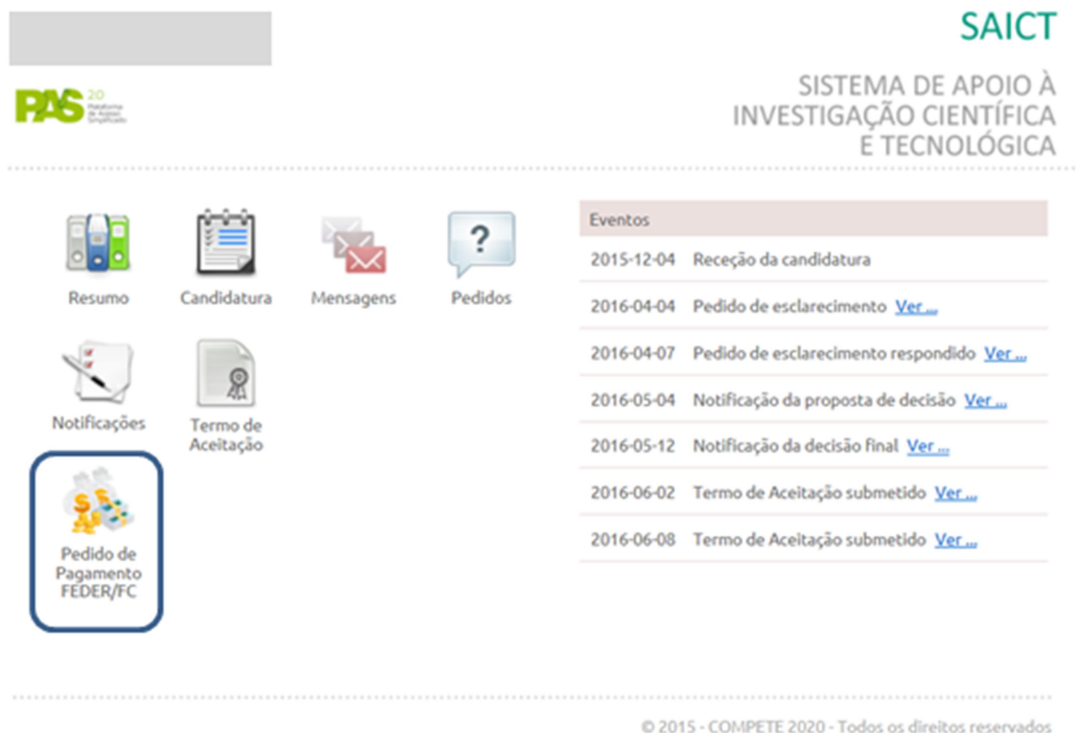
SAICT

PAS 20 Plataforma de Acesso Simplificado

SISTEMA DE APOIO À INVESTIGAÇÃO CIENTÍFICA E TECNOLÓGICA

Resumo
Candidatura
Mensagens
Pedidos
Notificações
Termo de Aceitação
Pedido de Pagamento FEDER/FC

| Eventos | |
|---|---|
| 2015-12-04 | Receção da candidatura |
| 2016-04-04 | Pedido de esclarecimento Ver ... |
| 2016-04-07 | Pedido de esclarecimento respondido Ver ... |
| 2016-05-04 | Notificação da proposta de decisão Ver ... |
| 2016-05-12 | Notificação da decisão final Ver ... |
| 2016-06-02 | Termo de Aceitação submetido Ver ... |
| 2016-06-08 | Termo de Aceitação submetido Ver ... |

© 2015 - COMPETE 2020 - Todos os direitos reservados